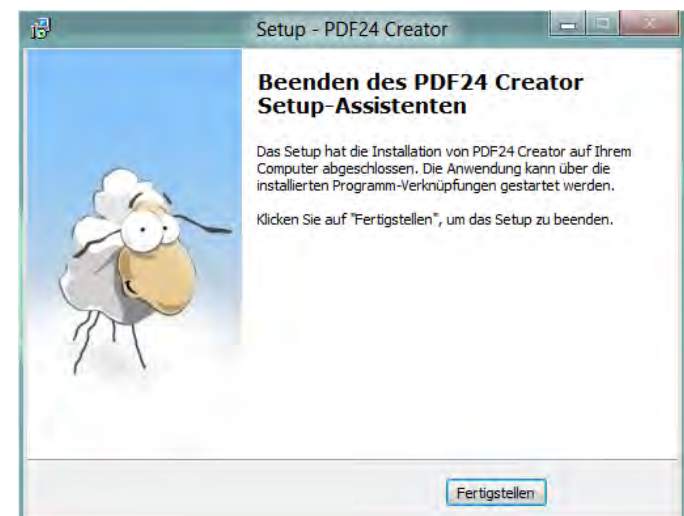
Setup - PDF24 Creator

Beenden des PDF24 Creator Setup-Assistenten

Das Setup hat die Installation von PDF24 Creator auf Ihrem Computer abgeschlossen. Die Anwendung kann über die installierten Programm-Verknüpfungen gestartet werden.

Klicken Sie auf "Fertigstellen", um das Setup zu beenden.

Fertigstellen